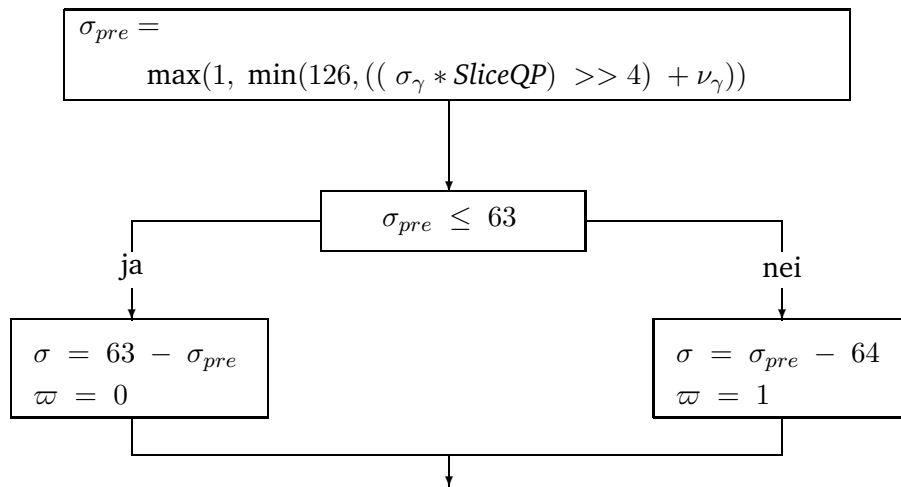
$\sigma_{pre} =$
$\max(1,\ \min(126, ((\ \sigma_\gamma * \mathit{SliceQP})\ >> 4)\ + \nu_\gamma))$

$\sigma_{pre}\ \leq\ 63$

ja

nei

$\sigma\ =\ 63\ -\ \sigma_{pre}$
$\varpi\ =\ 0$

$\sigma\ =\ \sigma_{pre}\ -\ 64$
$\varpi\ =\ 1$